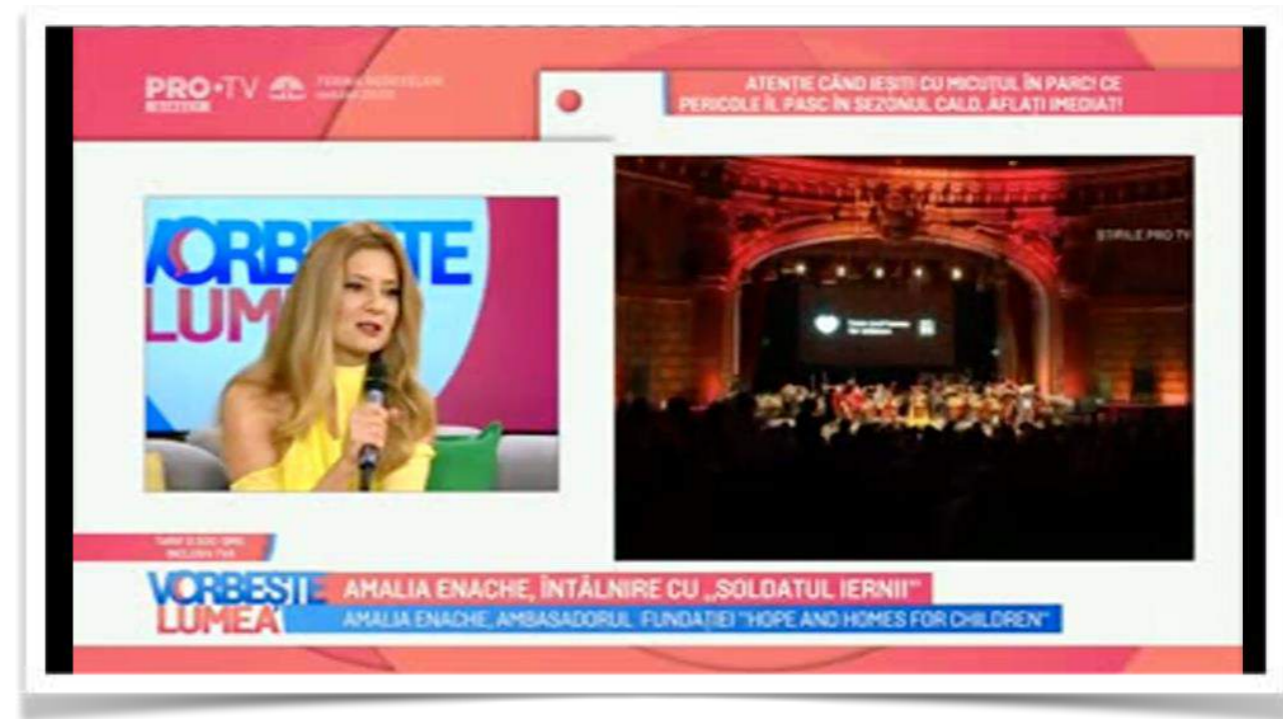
PRO•TV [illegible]

ATENȚIE CÂND IEȘITI CU MICUȚUL ÎN PARC! CE PERICOLE ÎL PASC ÎN SEZONUL CALD, AFLAȚI IMEDIAT!

VORBESTE LUMEA

ȘTIRILE PRO TV

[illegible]

VORBESTE LUMEA

AMALIA ENACHE, ÎNTÂLNIRE CU „SOLDATUL IERNII"

AMALIA ENACHE, AMBASADORUL FUNDAȚIEI "HOPE AND HOMES FOR CHILDREN"